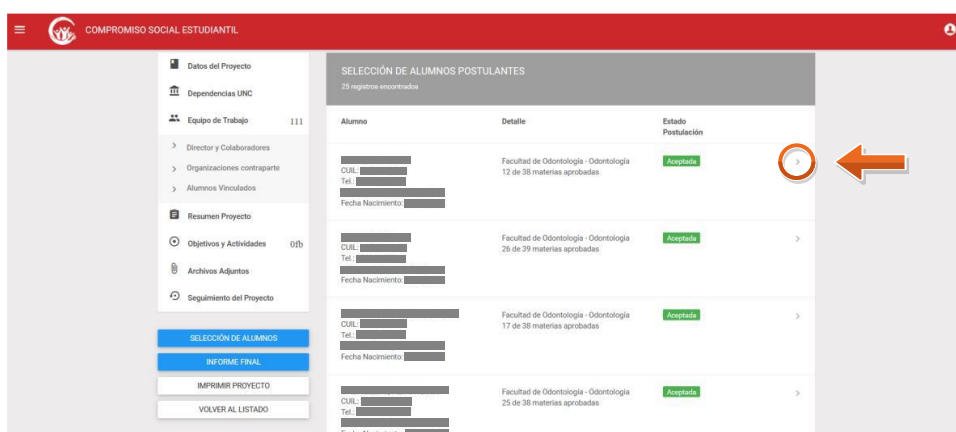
COMPROMISO SOCIAL ESTUDIANTIL

Datos del Proyecto
Dependencias UNC
Equipo de Trabajo 111
Director y Colaboradores
Organizaciones contraparte
Alumnos Vinculados
Resumen Proyecto
Objetivos y Actividades 0fb
Archivos Adjuntos
Seguimiento del Proyecto

SELECCIÓN DE ALUMNOS
INFORME FINAL
IMPRIMIR PROYECTO
VOLVER AL LISTADO

SELECCIÓN DE ALUMNOS POSTULANTES
25 registros encontrados

| Alumno | Detalle | Estado Postulación |
|---|---|---|
| CUIL: Tel.: Fecha Nacimiento: | Facultad de Odontología - Odontología 12 de 38 materias aprobadas | Aceptada |
| CUIL: Tel.: Fecha Nacimiento: | Facultad de Odontología - Odontología 26 de 39 materias aprobadas | Aceptada |
| CUIL: Tel.: Fecha Nacimiento: | Facultad de Odontología - Odontología 17 de 38 materias aprobadas | Aceptada |
| CUIL: Tel.: | Facultad de Odontología - Odontología 25 de 38 materias aprobadas | Aceptada |